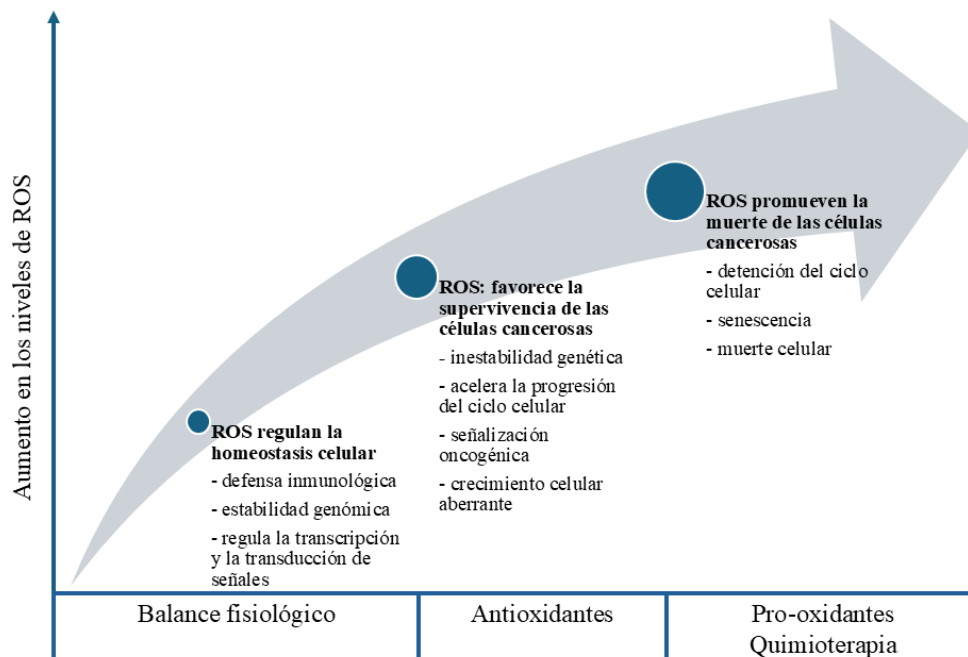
Aumento en los niveles de ROS

ROS regulan la homeostasis celular
- defensa inmunológica
- estabilidad genómica
- regula la transcripción y la transducción de señales

ROS: favorece la supervivencia de las células cancerosas
- inestabilidad genética
- acelera la progresión del ciclo celular
- señalización oncogénica
- crecimiento celular aberrante

ROS promueven la muerte de las células cancerosas
- detención del ciclo celular
- senescencia
- muerte celular

| Balance fisiológico | Antioxidantes | Pro-oxidantes Quimioterapia |